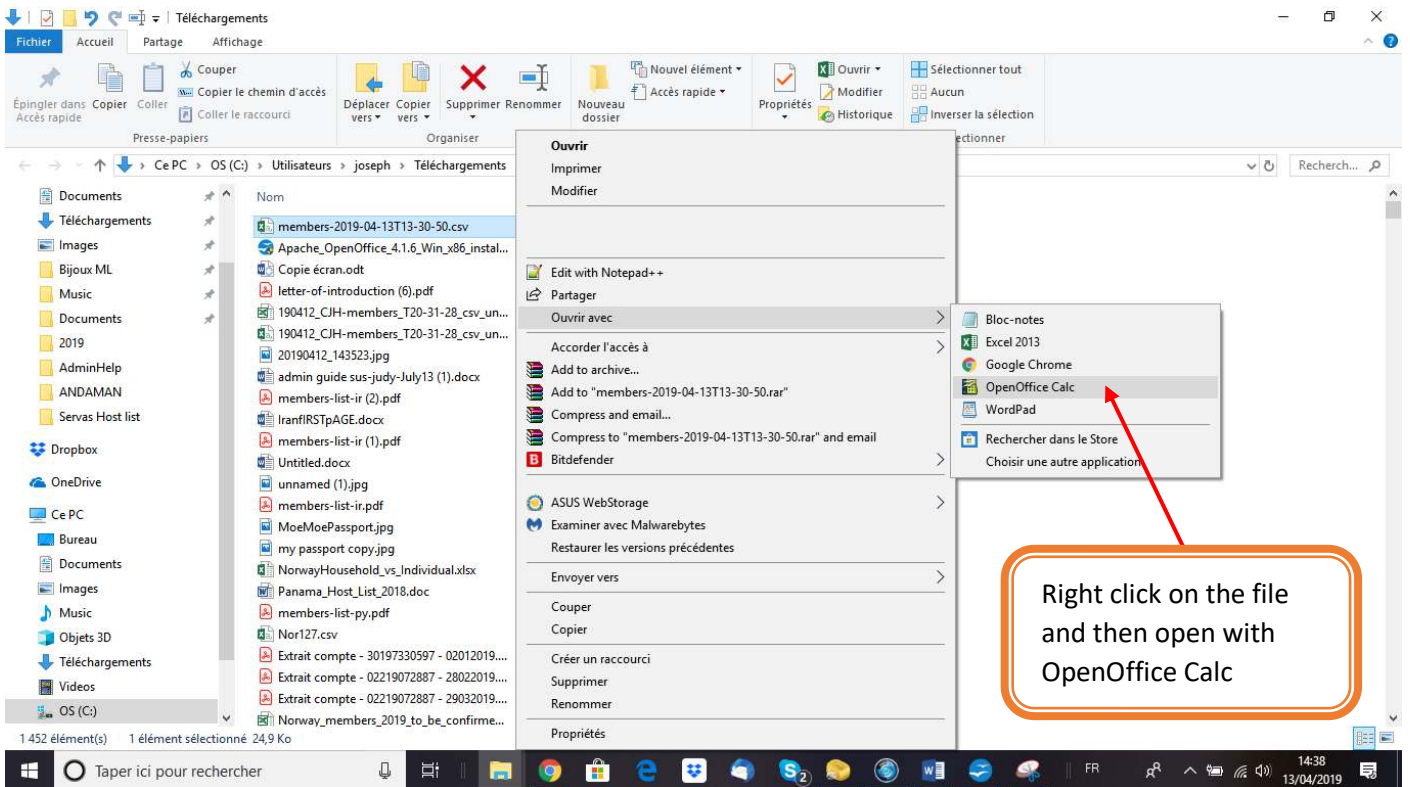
Téléchargements

Fichier Accueil Partage Affichage

Épingler dans Accès rapide Copier Coller Couper Copier le chemin d'accès Coller le raccourci
Presse-papiers
Déplacer vers Copier vers Supprimer Renommer
Organiser
Nouveau dossier Nouvel élément Accès rapide
Propriétés Ouvrir Modifier Historique
Sélectionner tout Aucun Inverser la sélection
ectionner

Ce PC > OS (C:) > Utilisateurs > joseph > Téléchargements
Recherch...

Documents
Téléchargements
Images
Bijoux ML
Music
Documents
2019
AdminHelp
ANDAMAN
Servas Host list
Dropbox
OneDrive
Ce PC
Bureau
Documents
Images
Music
Objets 3D
Téléchargements
Videos
OS (C:)

Nom
members-2019-04-13T13-30-50.csv
Apache_OpenOffice_4.1.6_Win_x86_instal...
Copie écran.odt
letter-of-introduction (6).pdf
190412_CJH-members_T20-31-28_csv_un...
190412_CJH-members_T20-31-28_csv_un...
20190412_143523.jpg
admin guide sus-judy-July13 (1).docx
members-list-ir (2).pdf
IranfIRSTpAGE.docx
members-list-ir (1).pdf
Untitled.docx
unnamed (1).jpg
members-list-ir.pdf
MoeMoePassport.jpg
my passport copy.jpg
NorwayHousehold_vs_Individual.xlsx
Panama_Host_List_2018.doc
members-list-py.pdf
Nor127.csv
Extrait compte - 30197330597 - 02012019....
Extrait compte - 02219072887 - 28022019....
Extrait compte - 02219072887 - 29032019....
Norway_members_2019_to_be_confirme...

Ouvrir
Imprimer
Modifier
Edit with Notepad++
Partager
Ouvrir avec
Accorder l'accès à
Add to archive...
Add to "members-2019-04-13T13-30-50.rar"
Compress and email...
Compress to "members-2019-04-13T13-30-50.rar" and email
Bitdefender
ASUS WebStorage
Examiner avec Malwarebytes
Restaurer les versions précédentes
Envoyer vers
Couper
Copier
Créer un raccourci
Supprimer
Renommer
Propriétés

Bloc-notes
Excel 2013
Google Chrome
OpenOffice Calc
WordPad
Rechercher dans le Store
Choisir une autre application

Right click on the file and then open with OpenOffice Calc

1 452 élément(s) 1 élément sélectionné 24,9 Ko

Taper ici pour rechercher
FR 14:38 13/04/2019